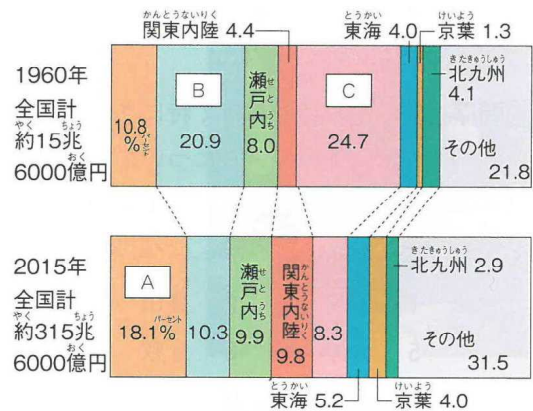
かんとうないりく
関東内陸 4.4

とうかい
東海 4.0

けいよう
京葉 1.3

1960年
全国計
約15兆
6000億円

10.8%

B

20.9

瀬戸内
8.0

C

24.7

きたきゅうしゅう
北九州
4.1

その他
21.8

2015年
全国計
約315兆
6000億円

A

18.1%

10.3

瀬戸内
9.9

関東内陸
9.8

8.3

きたきゅうしゅう
北九州 2.9

その他
31.5

とうかい
東海 5.2

けいよう
京葉 4.0